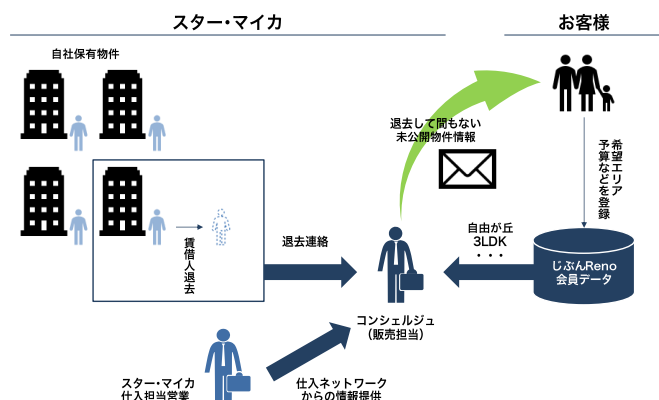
スター・マイカ

お客様

自社保有物件

賃借人退去

退去連絡

退去して間もない未公開物件情報

希望エリア予算などを登録

自由が丘
3LDK
・・・

じぶんReno
会員データ

コンシェルジュ
（販売担当）

スター・マイカ
仕入担当営業

仕入ネットワーク
からの情報提供